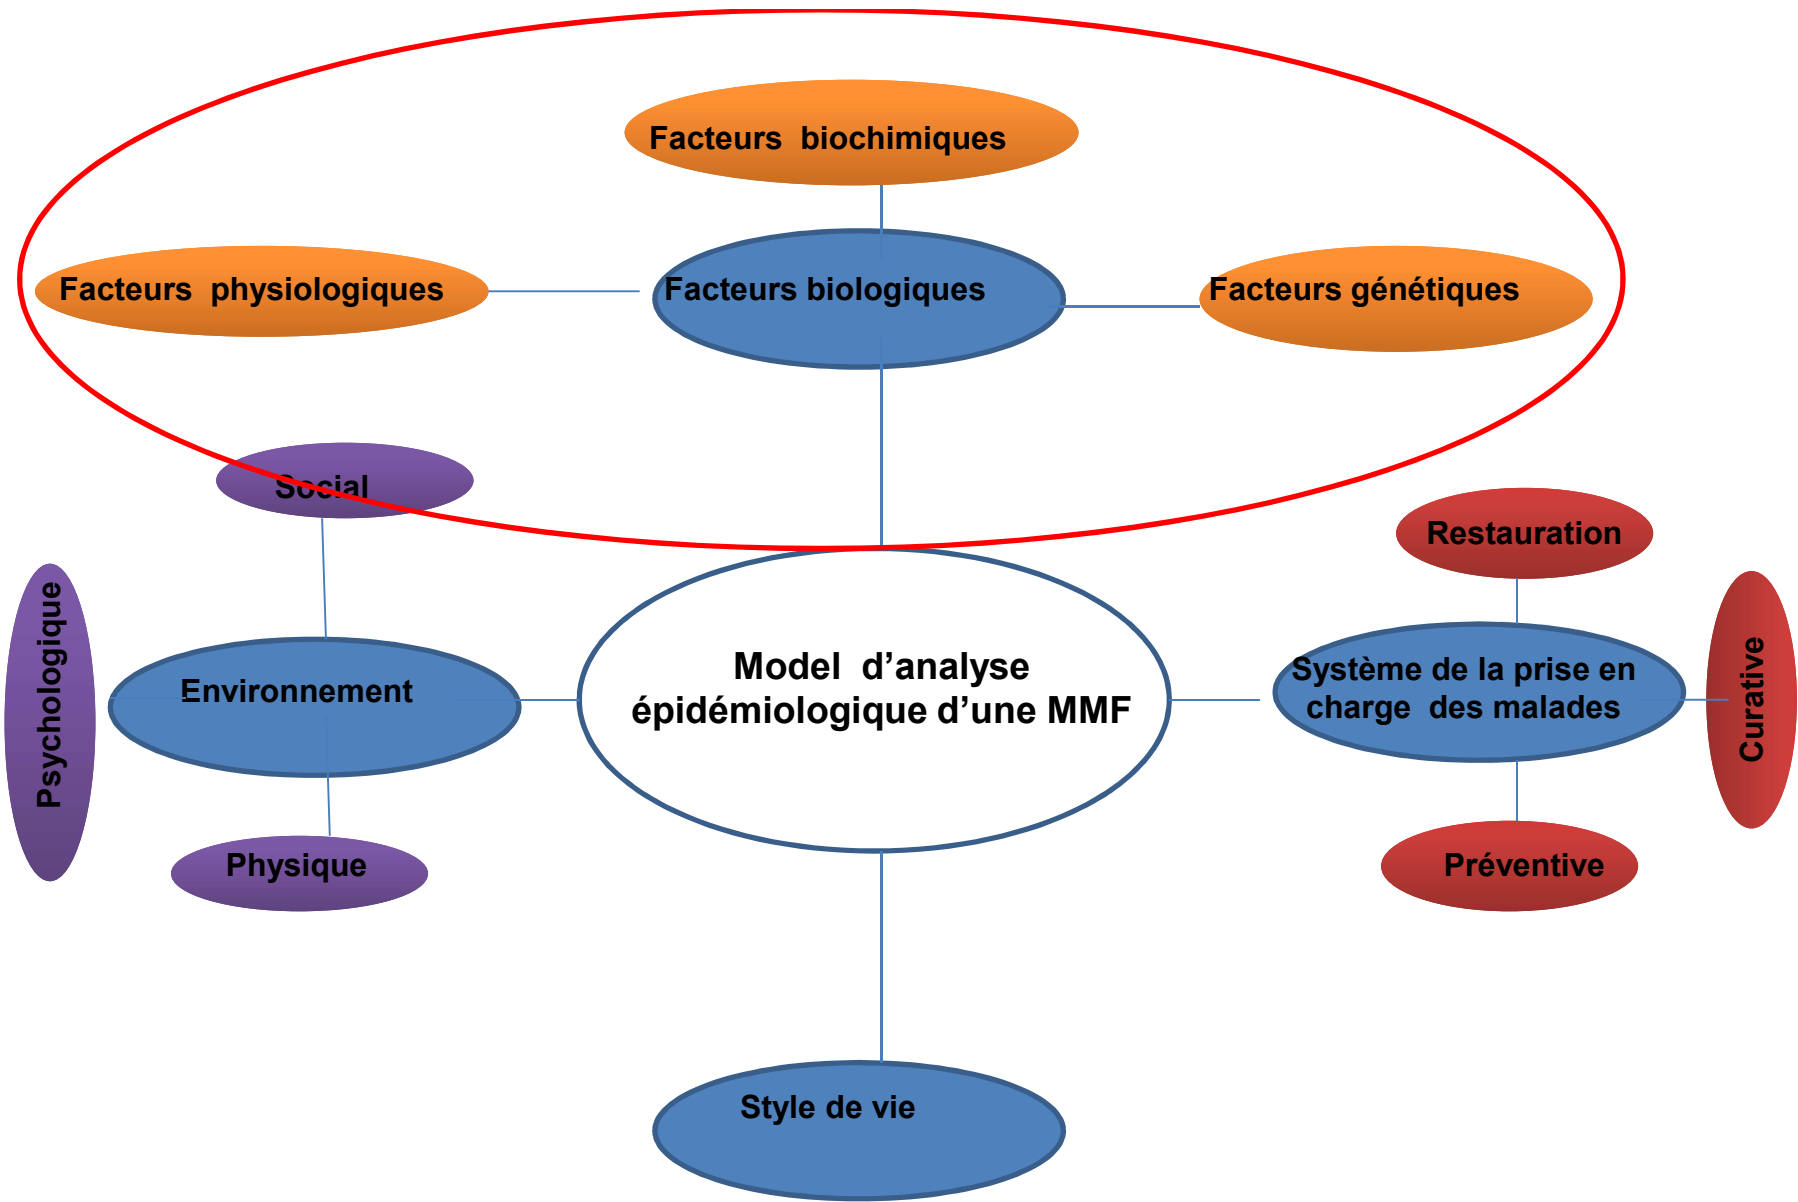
Facteurs biochimiques

Facteurs physiologiques

Facteurs biologiques

Facteurs génétiques

Social

Restauration

Psychologique

Environnement

Model d'analyse épidémiologique d'une MMF

Système de la prise en charge des malades

Curative

Physique

Préventive

Style de vie